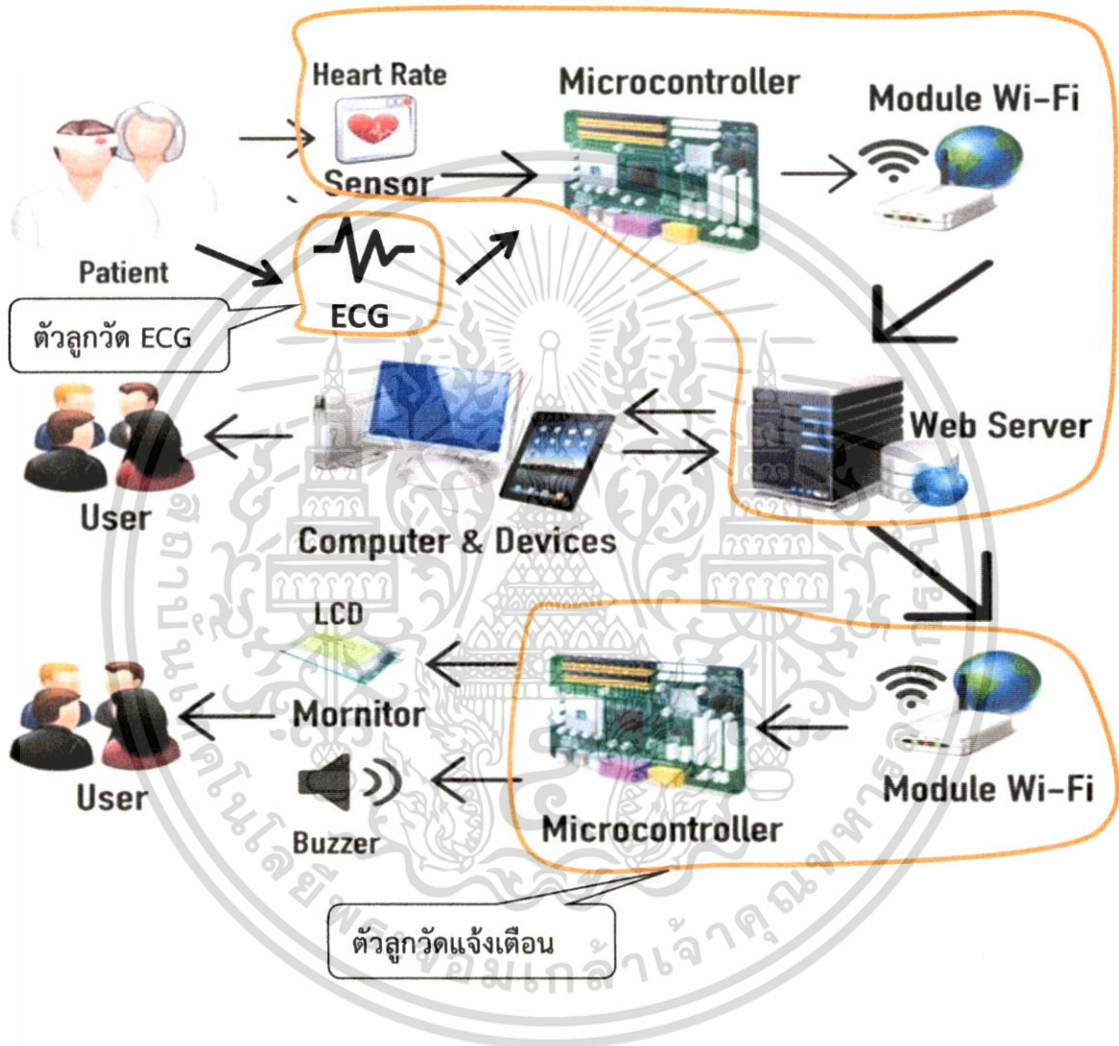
Heart Rate
Sensor
Microcontroller
Module Wi-Fi
Patient
ECG
ตัวลูกวัด ECG
Web Server
User
Computer & Devices
LCD
Mornitor
User
Buzzer
Microcontroller
Module Wi-Fi
ตัวลูกวัดแจ้งเตือน
สถาบันเทคโนโลยีพระจอมเกล้าเจ้าคุณทหาร